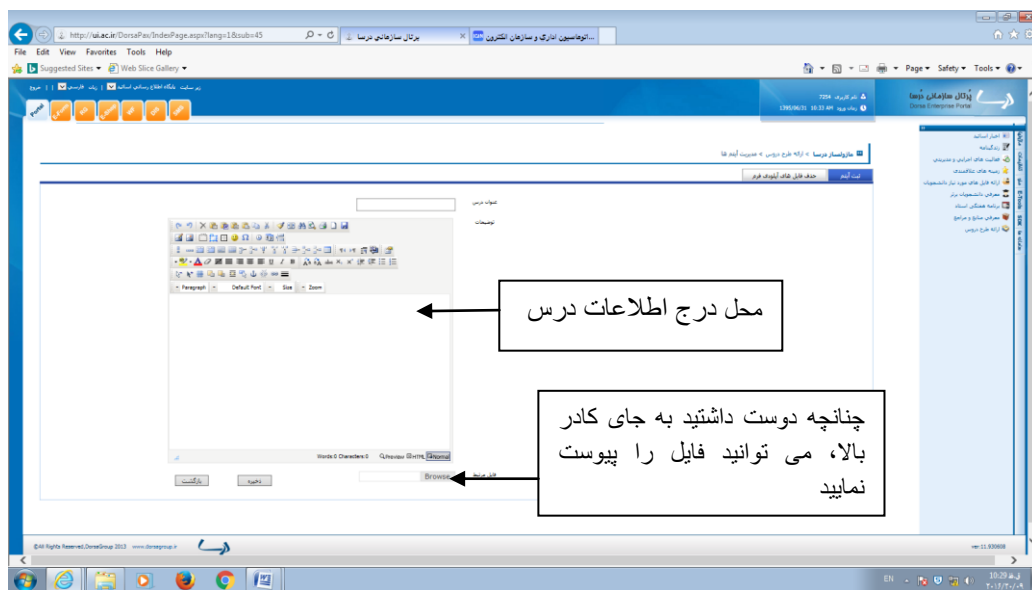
http://ui.ac.ir/DorsaPav/IndexPage.aspx?lang=1&sub=45
پرتال سازمانی درسا
اتوماسیون اداری و سازمان الکترونی...

File Edit View Favorites Tools Help
Suggested Sites ▾ Web Slice Gallery ▾
Page ▾ Safety ▾ Tools ▾

پرتال سازمانی درسا
Dorsa Enterprise Portal

سازمانساز درسا > ارائه طرح درس > مدیریت آیتم ها

ثبت آیتم
حذف فایل های آپلودی فرم

عنوان درس
توضیحات

Paragraph Default Font Size Zoom

محل درج اطلاعات درس

Words:0 Characters:0 HTML Normal

فایل مرتبط
Browse...

بازگشت
ذخیره

چنانچه دوست داشتید به جای کادر بالا، می توانید فایل را پیوست نمایید

اخبار اساتید
زندگینامه
فعالیت های اجرایی و مدیریتی
زمینه های علاقمندی
ارائه فایل های مورد نیاز دانشجویان
معرفی دانشجویان برتر
برنامه هفتگی استاد
معرفی منابع و مراجع
ارائه طرح درس

©All Rights Reserved,DorsaGroup 2013 www.dorsagroup.ir
ver.11.930608

EN
10:29 ق.ظ